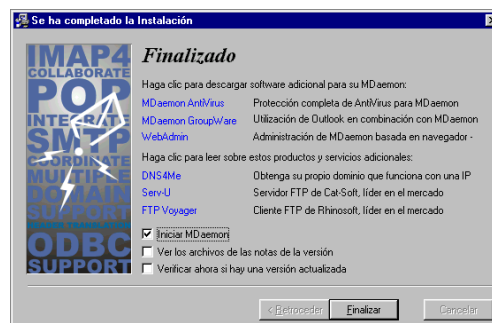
Se ha completado la Instalación

IMAP4
COLLABORATE
POP
INTEGRATE
SMTP
COORDINATE
MULTIPLE
DOMAIN
SUPPORT
ODBC
SUPPORT

Finalizado

Haga clic para descargar software adicional para su MDaemon:

MDaemon AntiVirus Protección completa de AntiVirus para MDaemon
MDaemon GroupWare Utilización de Outlook en combinación con MDaemon
WebAdmin Administración de MDaemon basada en navegador -

Haga clic para leer sobre estos productos y servicios adicionales:

DNS4Me Obtenga su propio dominio que funciona con una IP
Serv-U Servidor FTP de Cat-Soft, líder en el mercado
FTP Voyager Cliente FTP de Rhinosoft, líder en el mercado

Iniciar MDaemon
Ver los archivos de las notas de la versión
Verificar ahora si hay una versión actualizada

< Retroceder Finalizar Cancelar